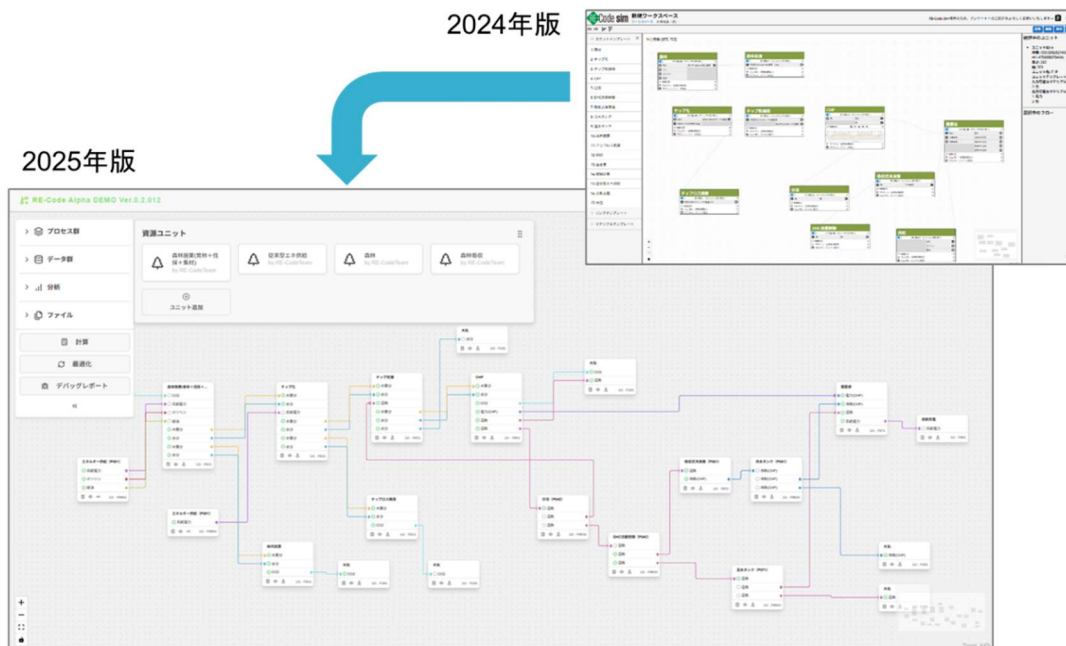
2024年版

Code sim 新規ワークスペース

2025年版

RE-Code Alpha DEMO Ver.0.2.012

プロセス群

データ群

分析

ファイル

計算

最適化

デバッグレポート

資源ユニット

森林資源(燃料+住宅+製材)
by RE-CodeTeam

従来型エネ供給
by RE-CodeTeam

森林
by RE-CodeTeam

森林吸収
by RE-CodeTeam

ユニット追加

チップ化

チップ乾燥

CHP

エネルギー供給 (PMC)

エネルギー供給 (PMC)

チップ保管庫

需要家

排熱処理 (PMC)

熱供給 (PMC)

CHP供給 (PMC)

熱供給 (PMC)